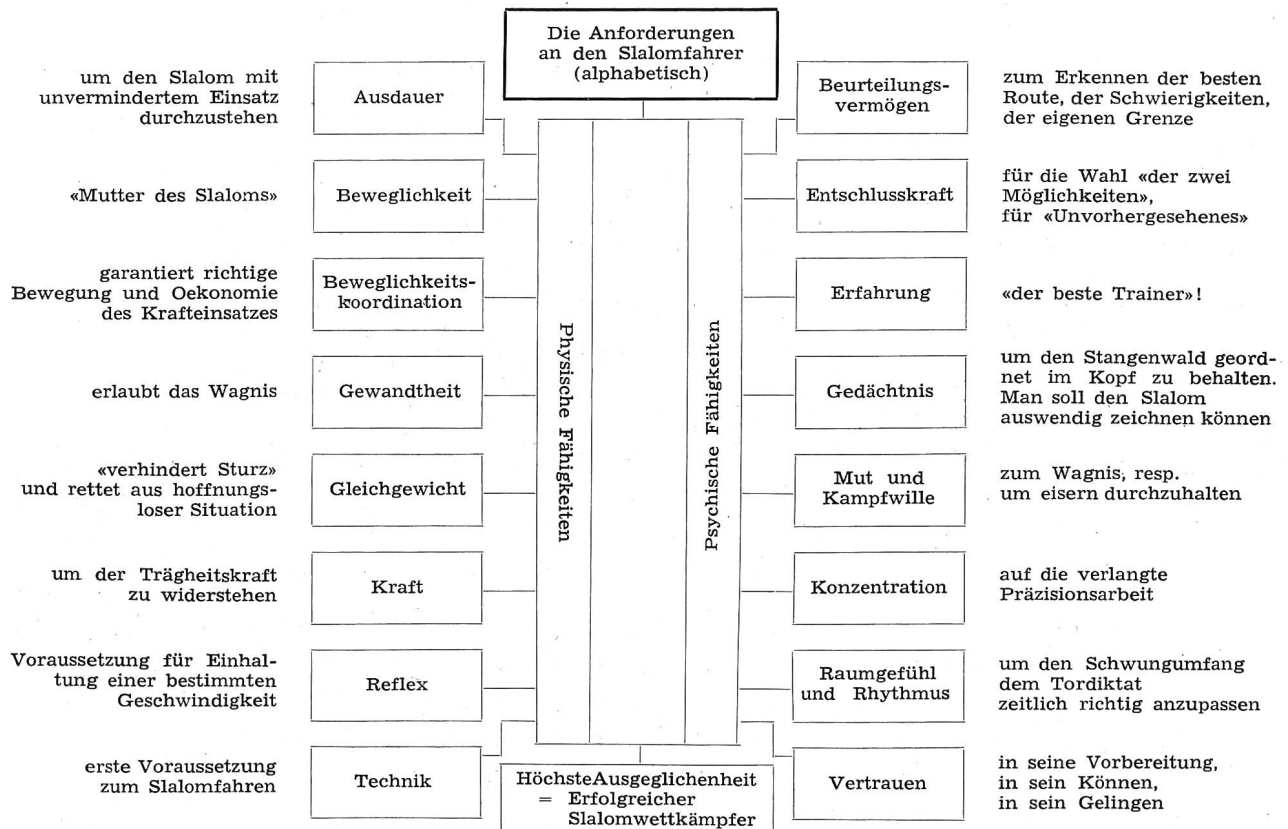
Die Anforderungen an den Slalomfahrer (alphabetisch)

um den Slalom mit unvermindertem Einsatz durchzustehen

Ausdauer

Beurteilungsvermögen

zum Erkennen der besten Route, der Schwierigkeiten, der eigenen Grenze

«Mutter des Slaloms»

Beweglichkeit

Entschlusskraft

für die Wahl «der zwei Möglichkeiten», für «Unvorhergesehenes»

garantiert richtige Bewegung und Oekonomie des Krafteinsatzes

Beweglichkeitskoordination

Erfahrung

«der beste Trainer»!

erlaubt das Wagnis

Gewandtheit

Gedächtnis

um den Stangenwald geordnet im Kopf zu behalten. Man soll den Slalom auswendig zeichnen können

«verhindert Sturz» und rettet aus hoffnungsloser Situation

Gleichgewicht

Mut und Kampfwille

zum Wagnis, resp. um eisern durchzuhalten

um der Trägheitskraft zu widerstehen

Kraft

Konzentration

auf die verlangte Präzisionsarbeit

Voraussetzung für Einhaltung einer bestimmten Geschwindigkeit

Reflex

Raumgefühl und Rhythmus

um den Schwungumfang dem Tordiktat zeitlich richtig anzupassen

erste Voraussetzung zum Slalomfahren

Technik

Vertrauen

in seine Vorbereitung, in sein Können, in sein Gelingen

Physische Fähigkeiten

Psychische Fähigkeiten

HöchsteAusgeglichenheit = Erfolgreicher Slalomwettkämpfer